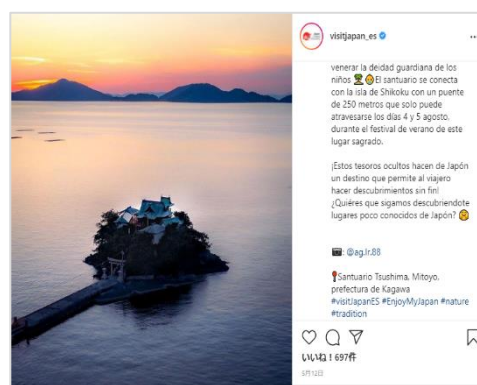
visitjapan_es

venerar la deidad guardiana de los niños El santuario se conecta con la isla de Shikoku con un puente de 250 metros que solo puede atravesarse los días 4 y 5 agosto, durante el festival de verano de este lugar sagrado.

¡Estos tesoros ocultos hacen de Japón un destino que permite al viajero hacer descubrimientos sin fin! ¿Quiéres que sigamos descubriendote lugares poco conocidos de Japón?

: @ag.lr.88

Santuario Tsushima, Mitoyo, prefectura de Kagawa
#visitJapanES #EnjoyMyJapan #nature #tradition

いいね！697件

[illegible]